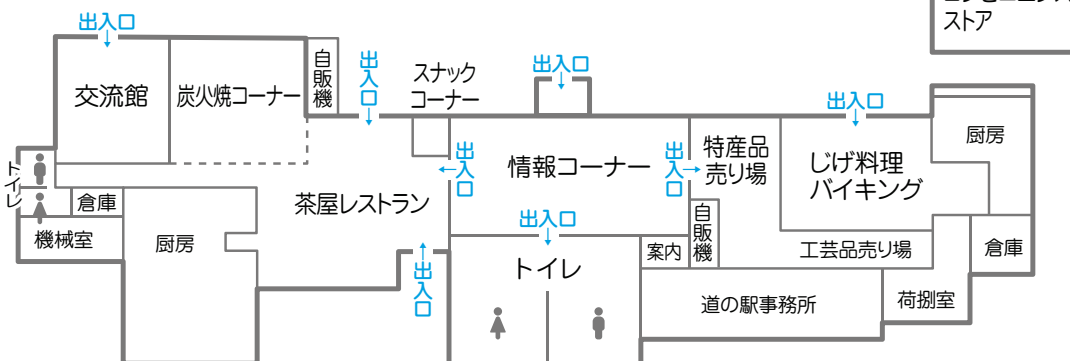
ストア

出入口

交流館

炭火焼コーナー

自販機

出入口

スナックコーナー

出入口

出入口

トイレ

出入口

情報コーナー

出入口

特産品売り場

じげ料理バイキング

厨房

倉庫

機械室

厨房

茶屋レストラン

出入口

自販機

案内

出入口

トイレ

工芸品売り場

倉庫

道の駅事務所

荷捌室